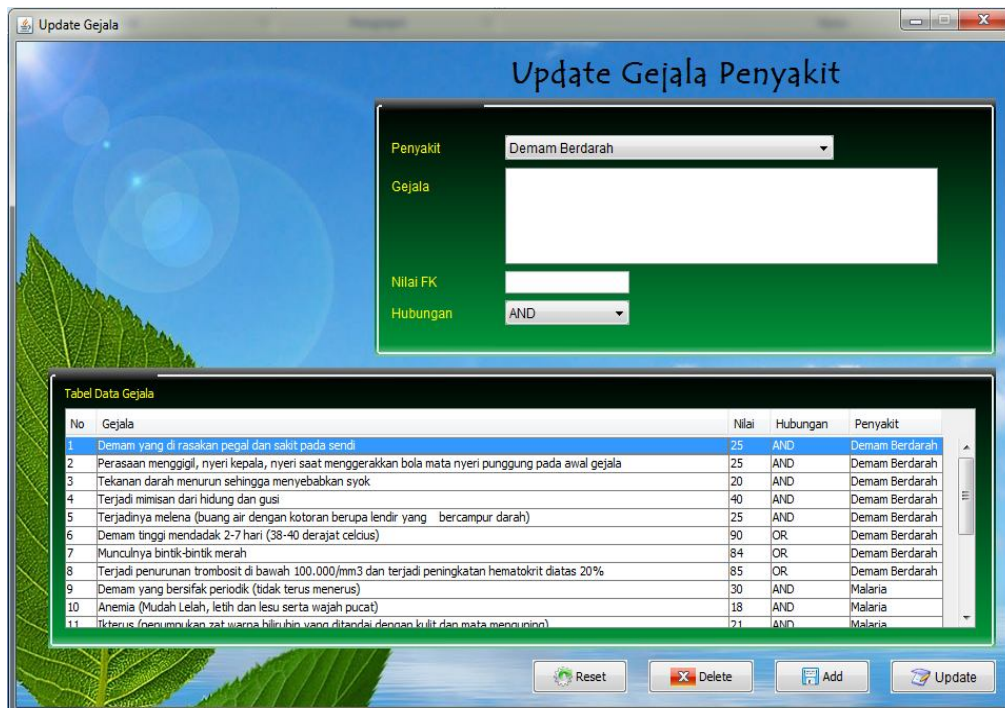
Update Gejala

Update Gejala Penyakit

Penyakit
Demam Berdarah

Gejala

Nilai FK

Hubungan
AND

Tabel Data Gejala

| No | Gejala | Nilai | Hubungan | Penyakit |
|---|---|---|---|---|
| 1 | Demam yang di rasakan pegal dan sakit pada sendi | 25 | AND | Demam Berdarah |
| 2 | Perasaan menggigil, nyeri kepala, nyeri saat menggerakkan bola mata nyeri punggung pada awal gejala | 25 | AND | Demam Berdarah |
| 3 | Tekanan darah menurun sehingga menyebabkan syok | 20 | AND | Demam Berdarah |
| 4 | Terjadi mimisan dari hidung dan gusi | 40 | AND | Demam Berdarah |
| 5 | Terjadinya melena (buang air dengan kotoran berupa lendir yang bercampur darah) | 25 | AND | Demam Berdarah |
| 6 | Demam tinggi mendadak 2-7 hari (38-40 derajat celcius) | 90 | OR | Demam Berdarah |
| 7 | Munculnya bintik-bintik merah | 84 | OR | Demam Berdarah |
| 8 | Terjadi penurunan trombosit di bawah 100.000/mm3 dan terjadi peningkatan hematokrit diatas 20% | 85 | OR | Demam Berdarah |
| 9 | Demam yang bersifak periodik (tidak terus menerus) | 30 | AND | Malaria |
| 10 | Anemia (Mudah Lelah, letih dan lesu serta wajah pucat) | 18 | AND | Malaria |
| 11 | Ikterus (penumpukan zat warna bilirubin yang ditandai dengan kulit dan mata menguning) | 21 | AND | Malaria |

Reset
Delete
Add
Update